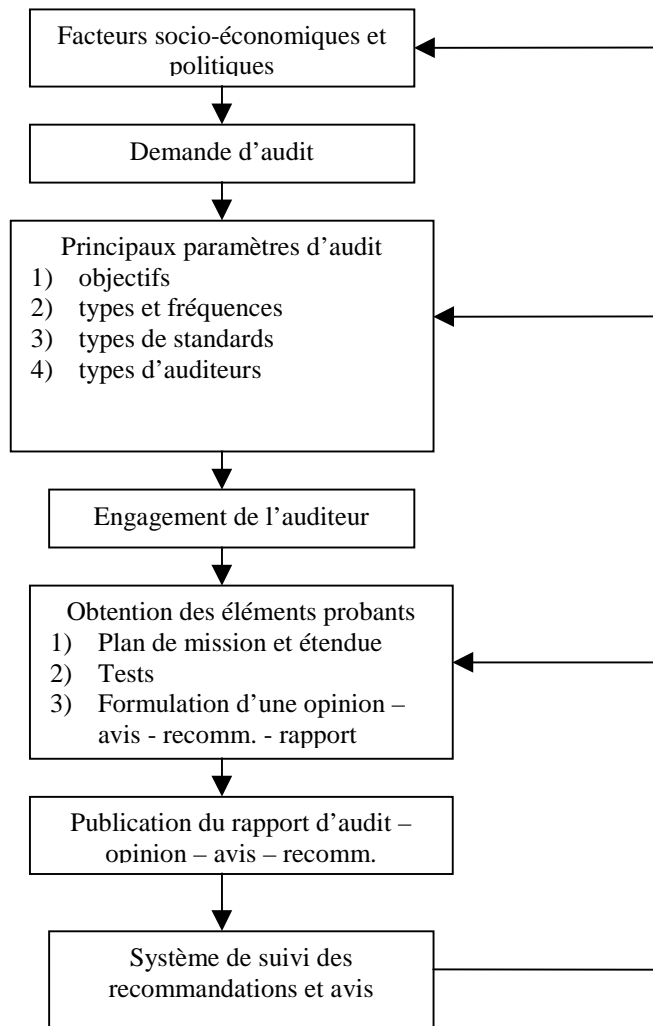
Facteurs socio-économiques et politiques

Demande d’audit

Principaux paramètres d’audit
1) objectifs
2) types et fréquences
3) types de standards
4) types d’auditeurs

Engagement de l’auditeur

Obtention des éléments probants
1) Plan de mission et étendue
2) Tests
3) Formulation d’une opinion – avis - recomm. - rapport

Publication du rapport d’audit – opinion – avis – recomm.

Système de suivi des recommandations et avis